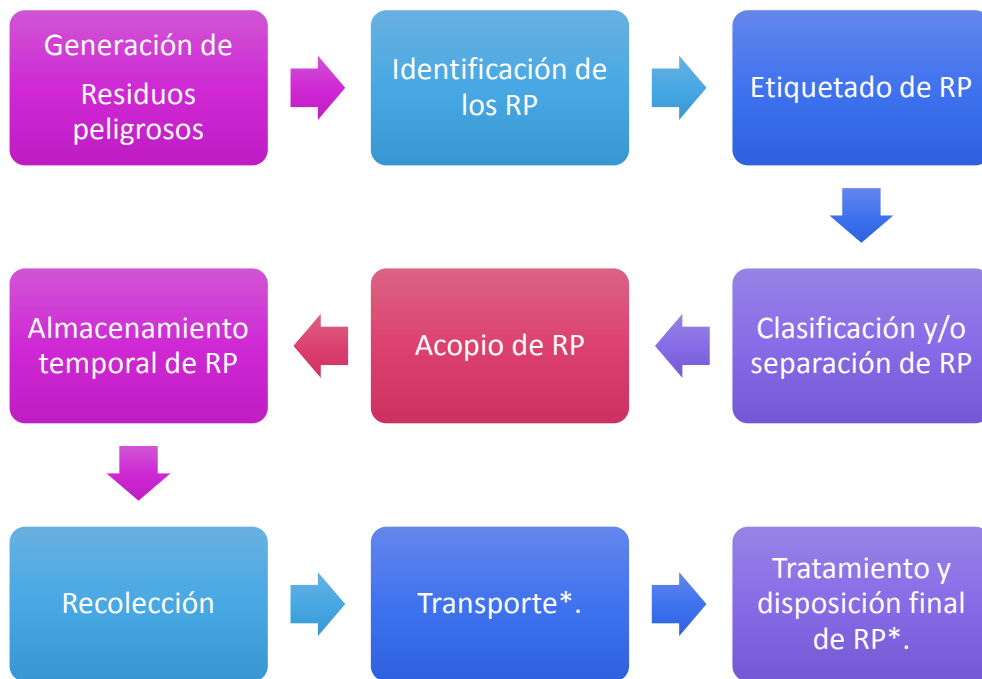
Generación de Residuos peligrosos

Identificación de los RP

Etiquetado de RP

Clasificación y/o separación de RP

Acopio de RP

Almacenamiento temporal de RP

Recolección

Transporte*.

Tratamiento y disposición final de RP*.